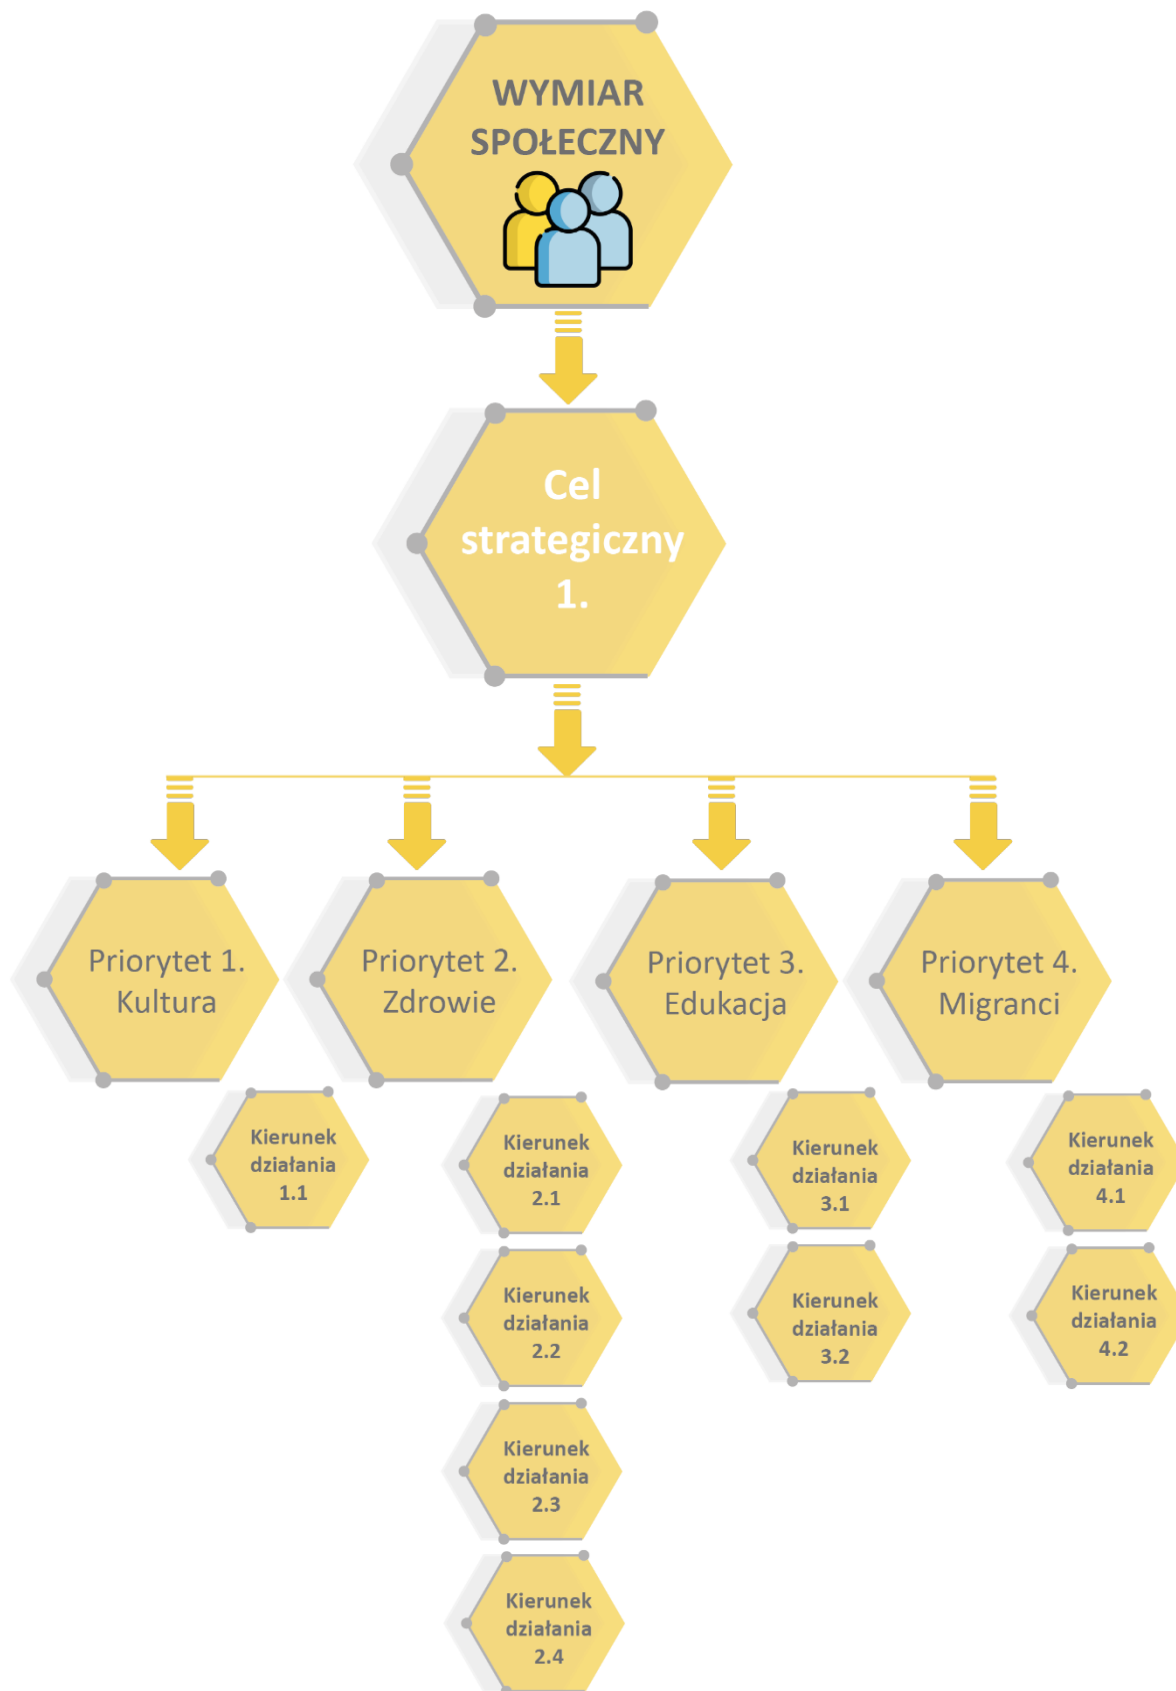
WYMIAR SPOŁECZNY

Cel strategiczny 1.

Priorytet 1. Kultura

Kierunek działania 1.1

Priorytet 2. Zdrowie

Kierunek działania 2.1

Kierunek działania 2.2

Kierunek działania 2.3

Kierunek działania 2.4

Priorytet 3. Edukacja

Kierunek działania 3.1

Kierunek działania 3.2

Priorytet 4. Migranci

Kierunek działania 4.1

Kierunek działania 4.2